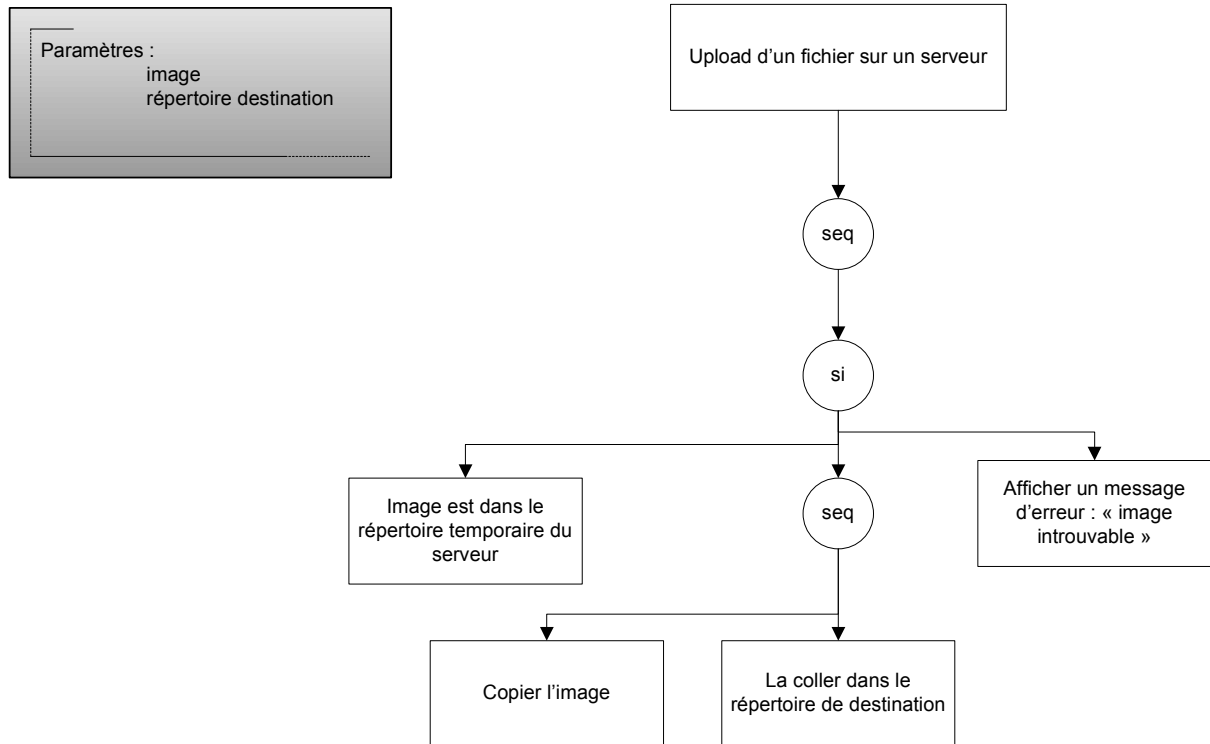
Paramètres :
image
répertoire destination

Upload d'un fichier sur un serveur

seq

si

Image est dans le répertoire temporaire du serveur

seq

Afficher un message d'erreur : « image introuvable »

Copier l'image

La coller dans le répertoire de destination